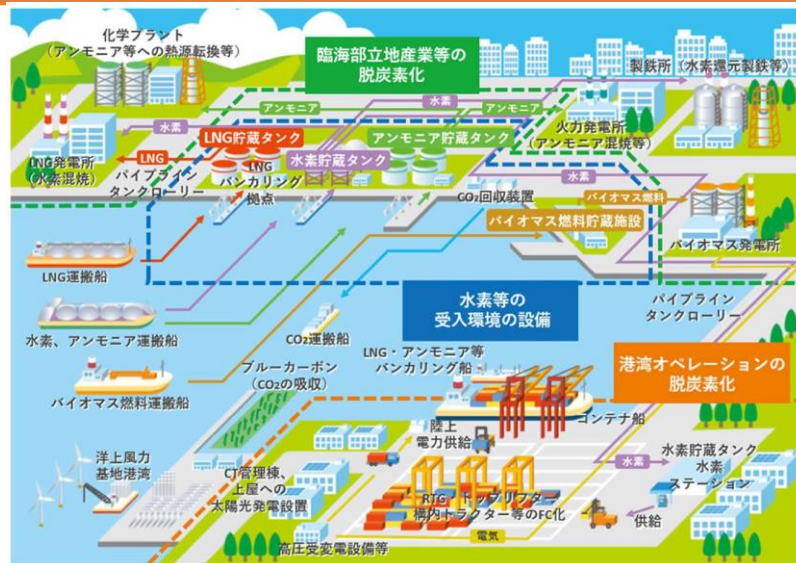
化学プラント
（アンモニア等への熱源転換等）

臨海部立地産業等の
脱炭素化

製鉄所（水素還元製鉄等）

アンモニア
水素
アンモニア

水素
LNG貯蔵タンク
アンモニア貯蔵タンク

火力発電所
（アンモニア混焼等）

LNG発電所
（水素混焼）

LNG
パイプライン
タンクローリー

LNG
バンカリング
拠点

水素貯蔵タンク

水素
バイオマス燃料

$CO_2$回収装置
バイオマス燃料貯蔵施設

バイオマス発電所

LNG運搬船

水素、アンモニア運搬船

水素等の
受入環境の設備

パイプライン
タンクローリー

$CO_2$運搬船

LNG・アンモニア等
バンカリング船

港湾オペレーションの
脱炭素化

ブルーカーボン
（$CO_2$の吸収）

バイオマス燃料運搬船

陸上
電力供給

コンテナ船

洋上風力
基地港湾

CT管理棟、
上屋への
太陽光発電設置

水素
水素貯蔵タンク
水素
ステーション

RTG、トップリフター、
構内トラクター等のFC化

供給

電気
高圧受変電設備等